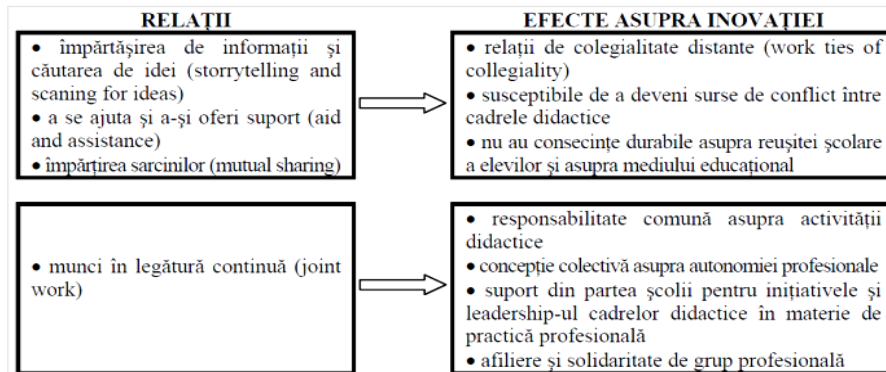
RELAȚII

• împărtășirea de informații și căutarea de idei (storytelling and scaning for ideas)
• a se ajuta și a-și oferi suport (aid and assistance)
• împărțirea sarcinilor (mutual sharing)

• munci în legătură continuă (joint work)

EFECTE ASUPRA INOVAȚIEI

• relații de colegialitate distante (work ties of collegiality)
• susceptibile de a deveni surse de conflict între cadrele didactice
• nu au consecințe durabile asupra reușitei școlare a elevilor și asupra mediului educațional

• responsabilitate comună asupra activității didactice
• concepție colectivă asupra autonomiei profesionale
• suport din partea școlii pentru inițiativele și leadership-ul cadrelor didactice în materie de practică profesională
• afiliere și solidaritate de grup profesională